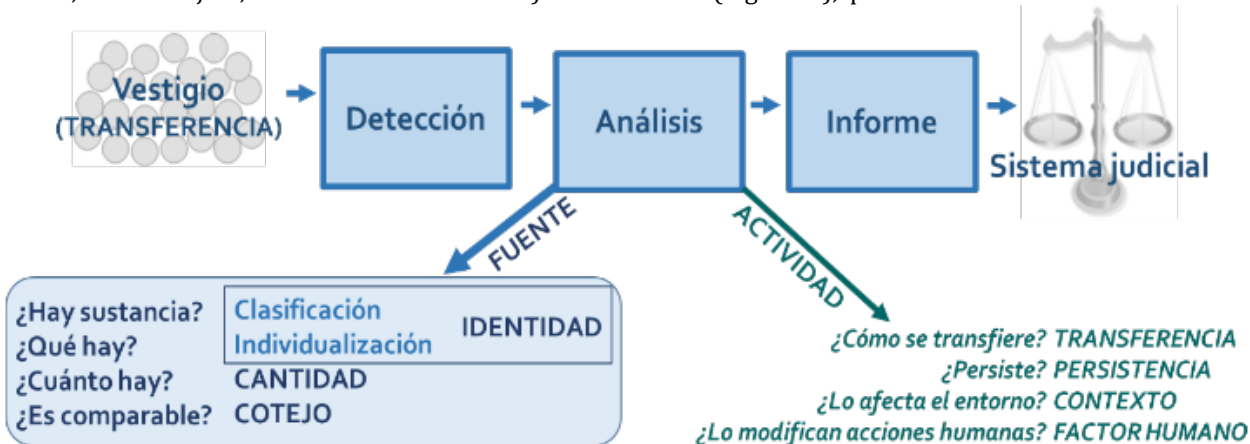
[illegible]

Vestigio (TRANSFERENCIA)

Detección

Análisis

Informe

Sistema judicial

FUENTE

ACTIVIDAD

¿Hay sustancia?
¿Qué hay?
¿Cuánto hay?
¿Es comparable?

Clasificación
Individualización

IDENTIDAD

CANTIDAD

COTEJO

¿Cómo se transfiere? TRANSFERENCIA
¿Persiste? PERSISTENCIA
¿Lo afecta el entorno? CONTEXTO
¿Lo modifican acciones humanas? FACTOR HUMANO